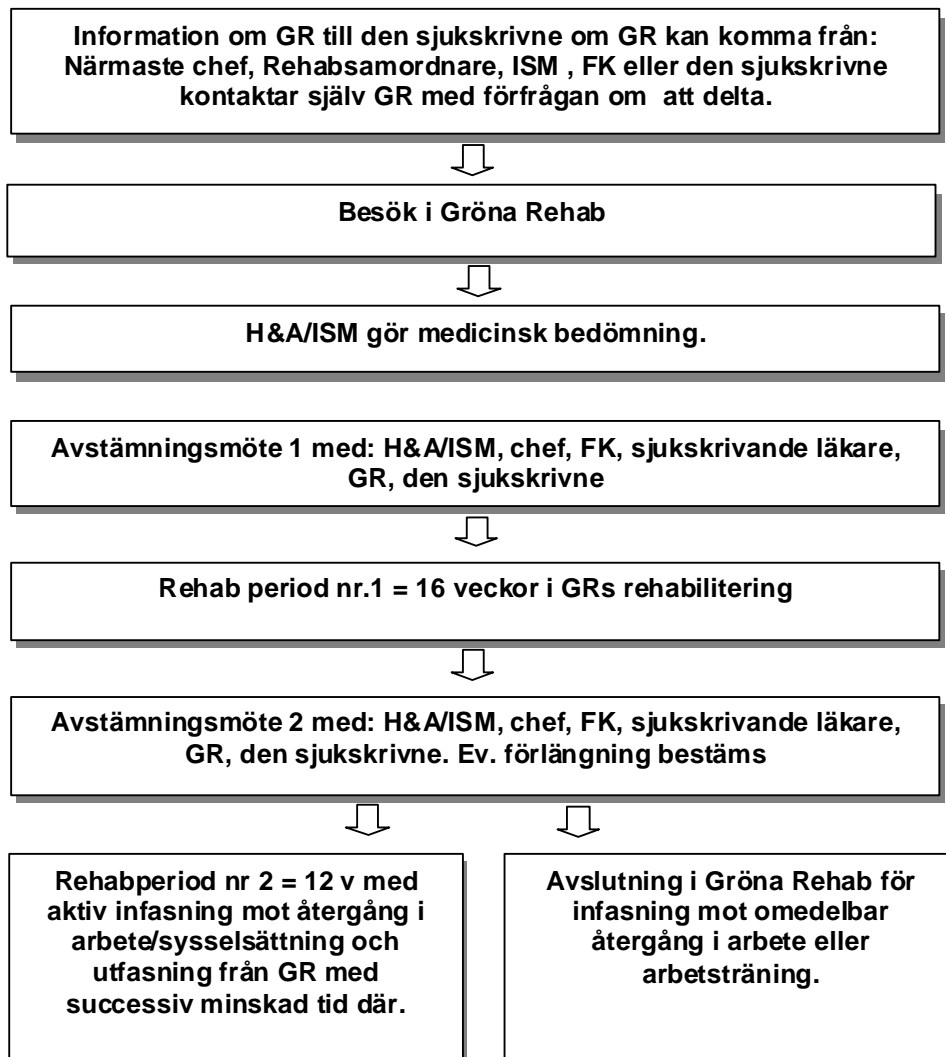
Information om GR till den sjukskrivne om GR kan komma från: Närmaste chef, Rehabsamordnare, ISM , FK eller den sjukskrivne kontaktar själv GR med förfrågan om att delta.

Besök i Gröna Rehab

H&A/ISM gör medicinsk bedömning.

Avstämningsmöte 1 med: H&A/ISM, chef, FK, sjukskrivande läkare, GR, den sjukskrivne

Rehab period nr.1 = 16 veckor i GRs rehabilitering

Avstämningsmöte 2 med: H&A/ISM, chef, FK, sjukskrivande läkare, GR, den sjukskrivne. Ev. förlängning bestäms

Rehabperiod nr 2 = 12 v med aktiv infasning mot återgång i arbete/sysselsättning och utfasning från GR med successiv minskad tid där.

Avslutning i Gröna Rehab för infasning mot omedelbar återgång i arbete eller arbetsträning.